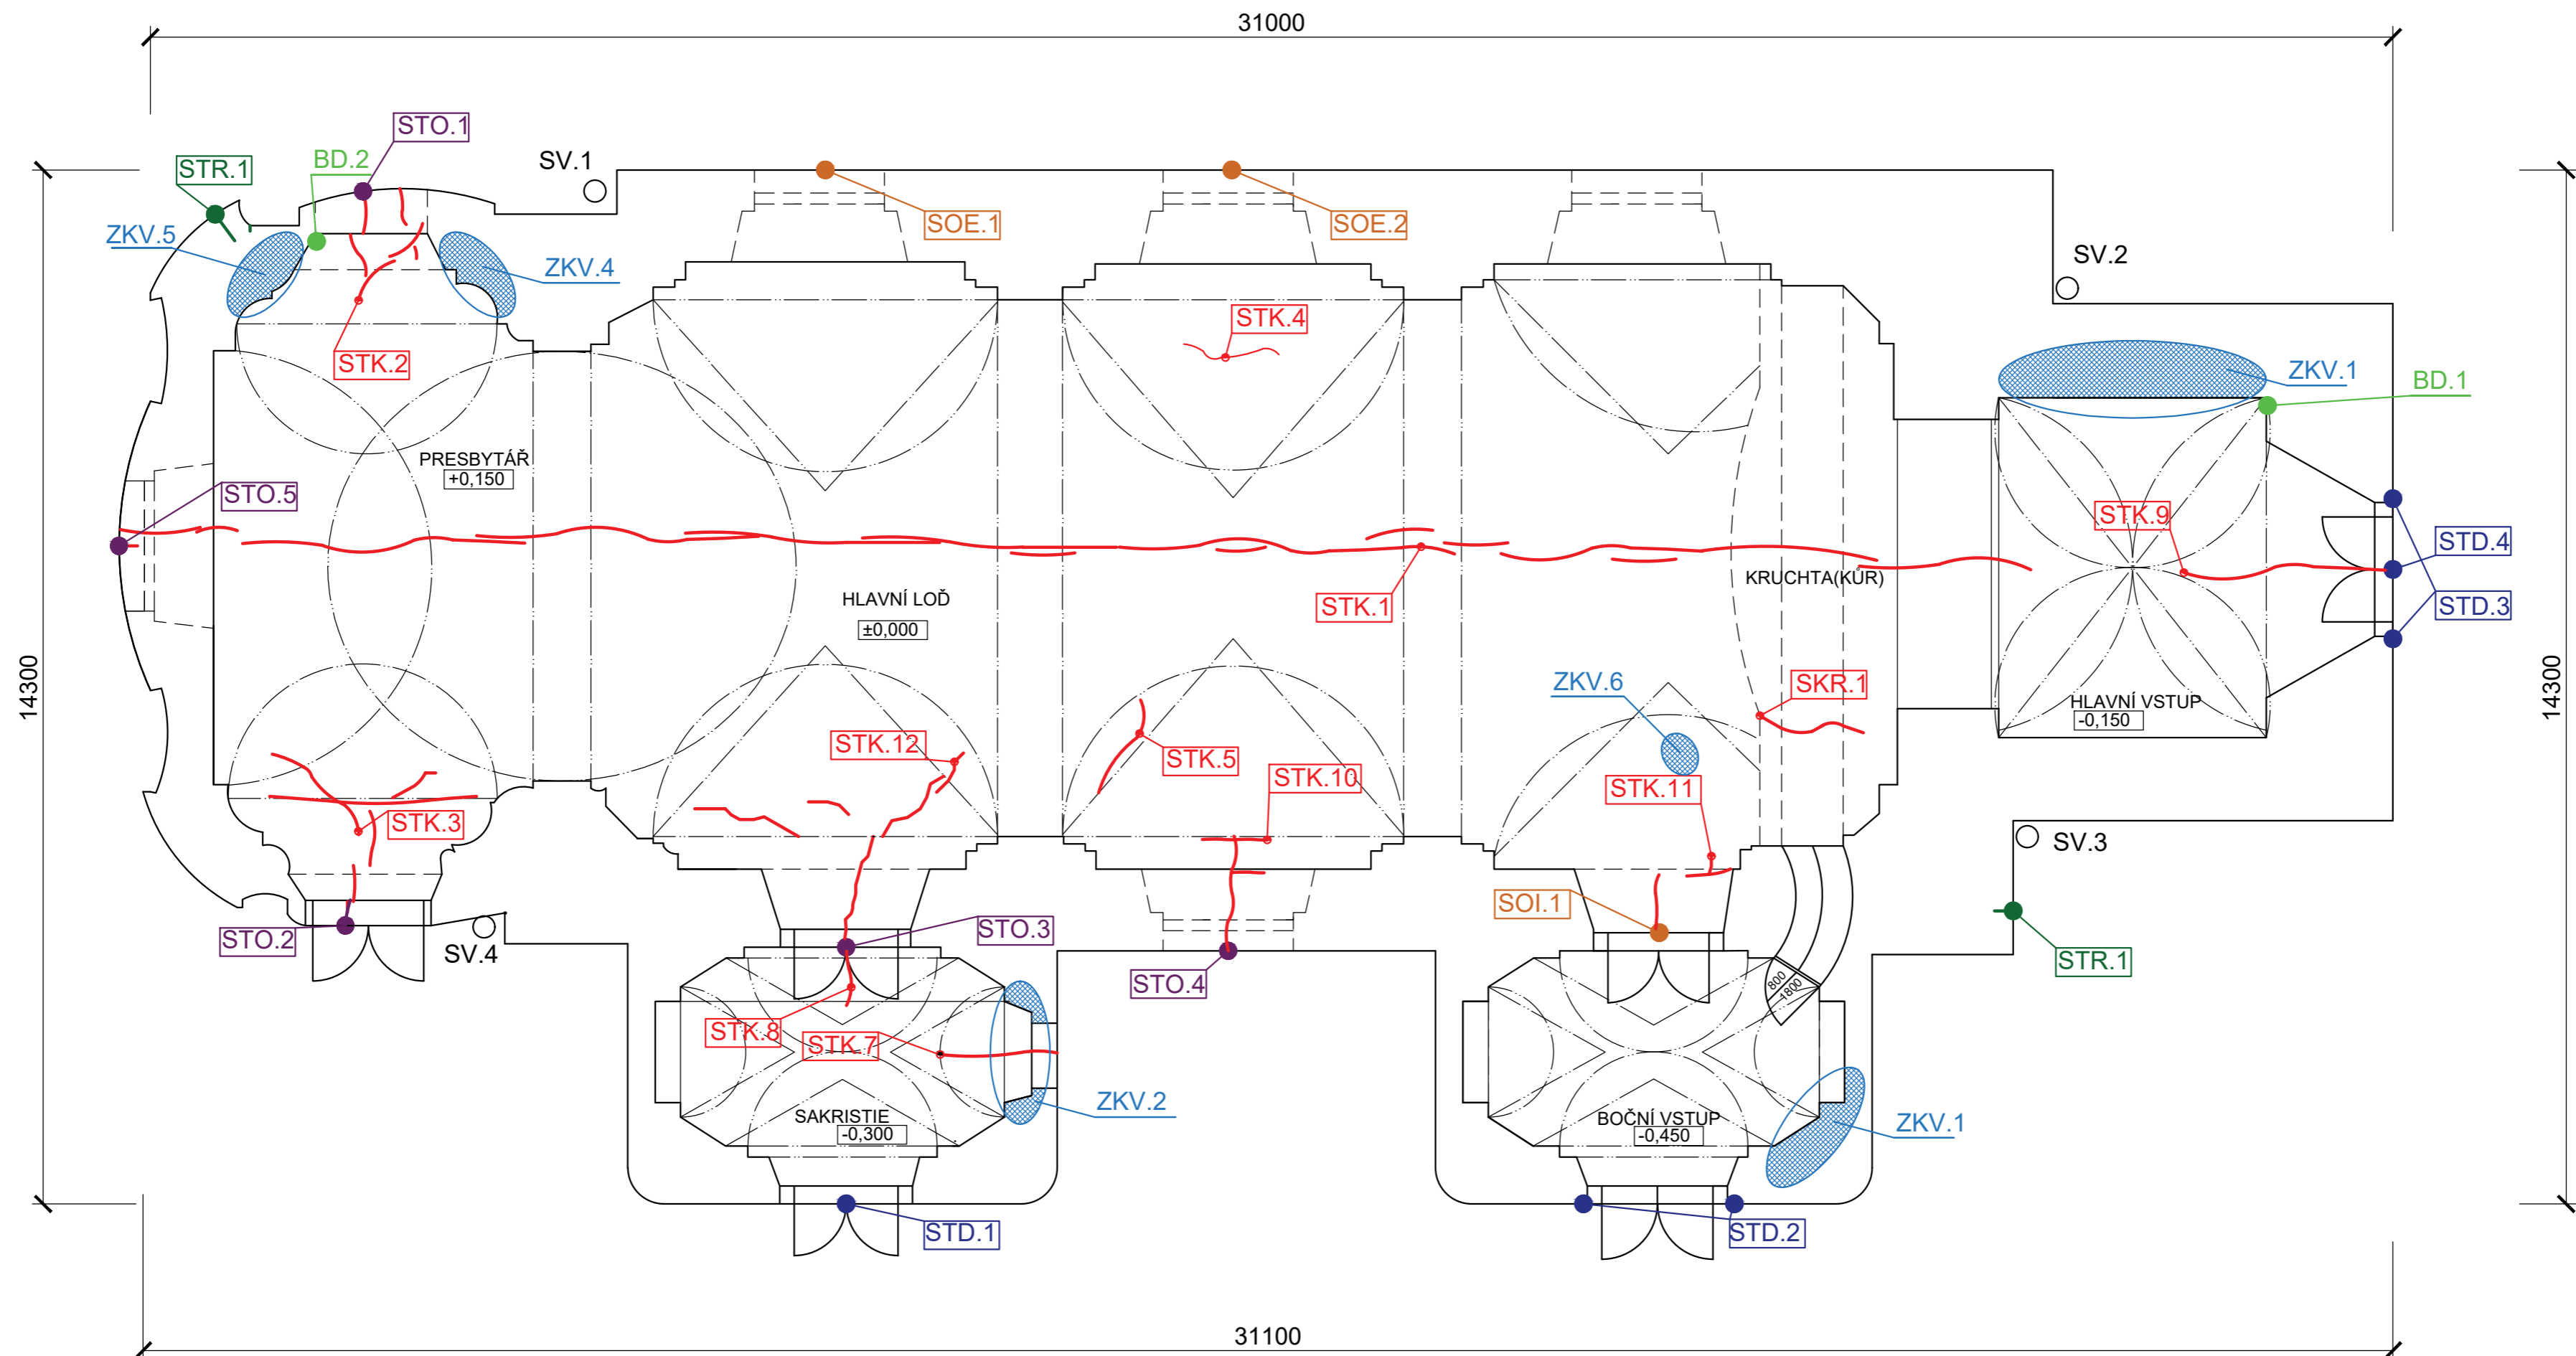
31000

STO.1
STR.1
BD.2
SV.1
SOE.1
SOE.2
ZKV.5
ZKV.4
SV.2
STK.4
STK.2
ZKV.1
BD.1
PRESBYTÁŘ
+0,150
STO.5
STK.9
STD.4
HLAVNÍ LOĎ
±0,000
STK.1
KRUCHTA(KŮR)
STD.3
14300
14300
ZKV.6
SKR.1
HLAVNÍ VSTUP
-0,150
STK.12
STK.5
STK.10
STK.11
STK.3
SV.3
SOI.1
STO.2
SV.4
STO.3
STO.4
STR.1
800
1800
STK.8
STK.7
ZKV.2
ZKV.1
SAKRISTIE
-0,300
BOČNÍ VSTUP
-0,450
STD.1
STD.2
31100